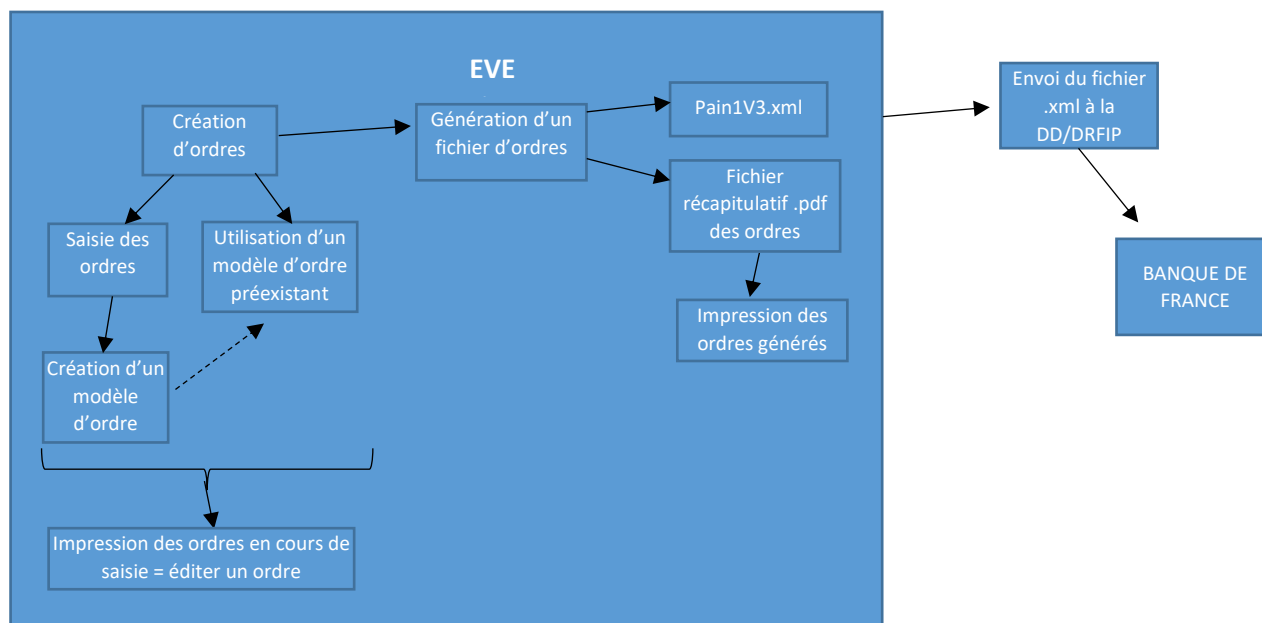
EVE

Création d'ordres

Génération d'un fichier d'ordres

Pain1V3.xml

Fichier récapitulatif .pdf des ordres

Impression des ordres générés

Saisie des ordres

Utilisation d'un modèle d'ordre préexistant

Création d'un modèle d'ordre

Impression des ordres en cours de saisie = éditer un ordre

Envoi du fichier .xml à la DD/DRFIP

BANQUE DE FRANCE